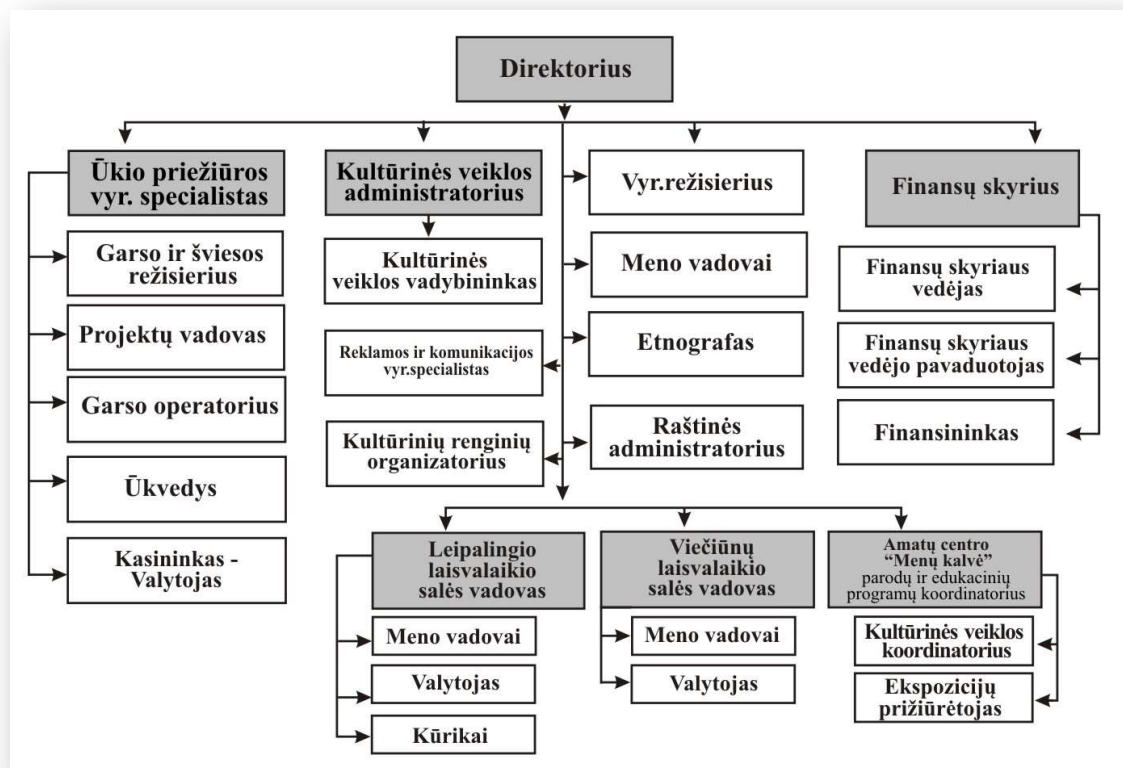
Direktorius

Ūkio priežiūros vyr. specialistas

Garso ir šviesos režisierius

Projektų vadovas

Garso operatorius

Ūkvedys

Kasininkas - Valytojas

Kultūrinės veiklos administratorius

Kultūrinės veiklos vadybininkas

Reklamos ir komunikacijos vyr.specialistas

Kultūrinių renginių organizatorius

Vyr.režisierius

Meno vadovai

Etnografas

Raštinės administratorius

Finansų skyrius

Finansų skyriaus vedėjas

Finansų skyriaus vedėjo pavaduotojas

Finansininkas

Leipalingio laisvalaikio salės vadovas

Meno vadovai

Valytojas

Kūrikai

Viečiūnų laisvalaikio salės vadovas

Meno vadovai

Valytojas

Amatų centro "Menų kalvė" parodų ir edukacinių programų koordinatorius

Kultūrinės veiklos koordinatorius

Ekspozicijų prižiūrėtojas